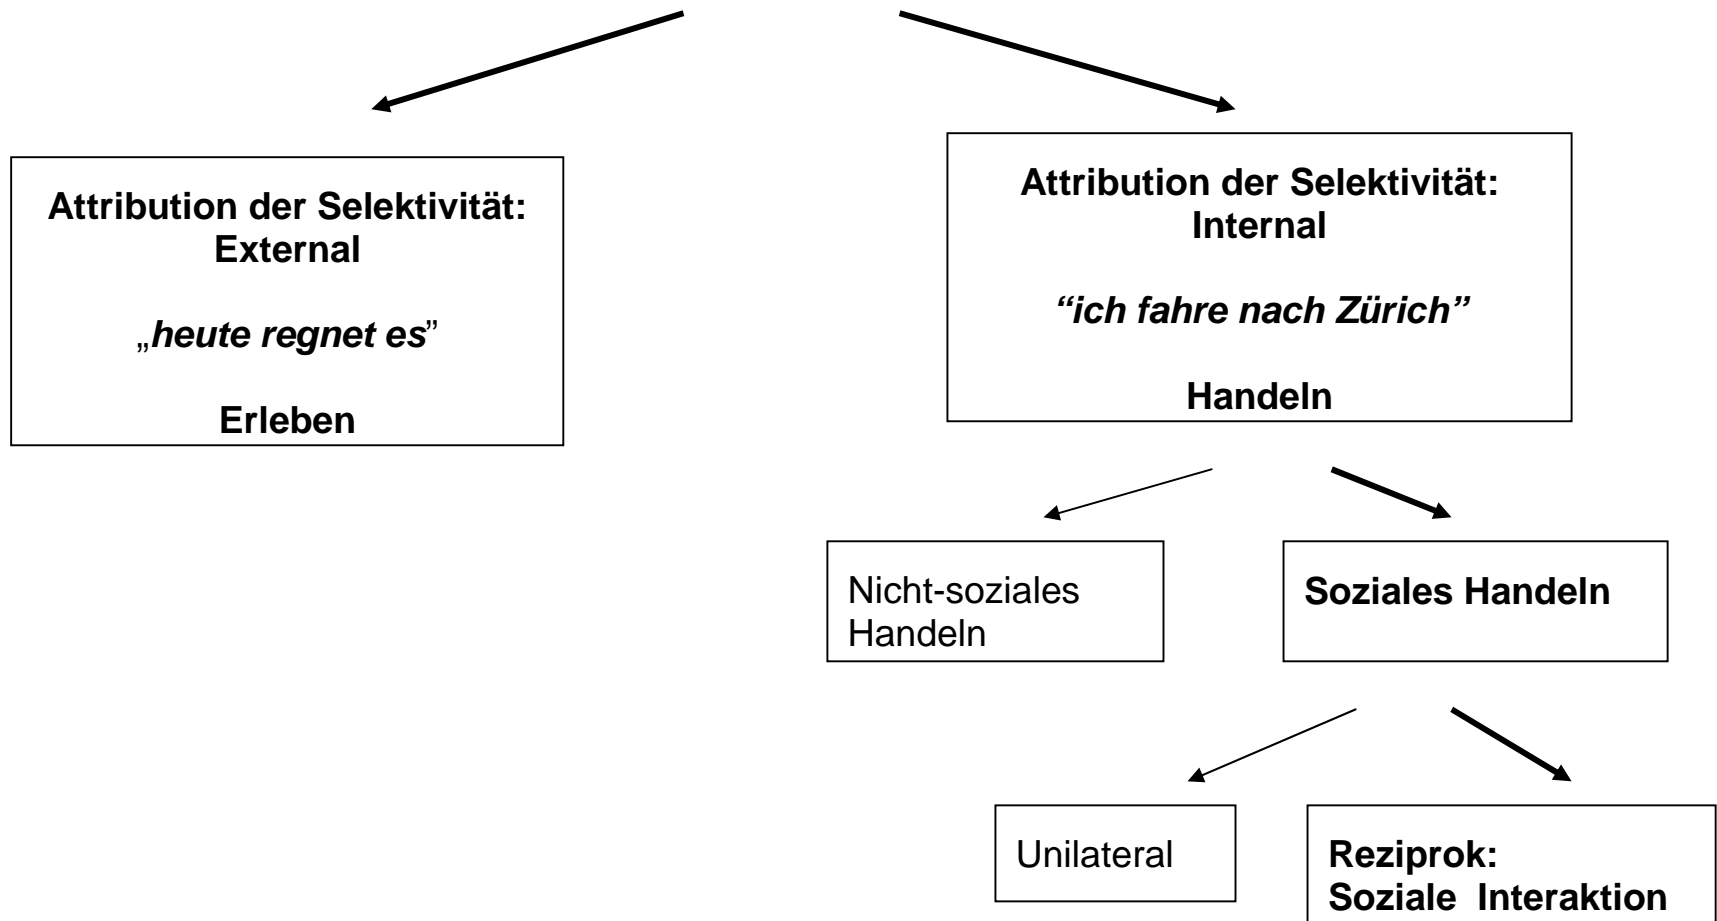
Attribution der Selektivität: External

„heute regnet es"

Erleben

Attribution der Selektivität: Internal

"ich fahre nach Zürich"

Handeln

Nicht-soziales Handeln

Soziales Handeln

Unilateral

Reziprok: Soziale Interaktion